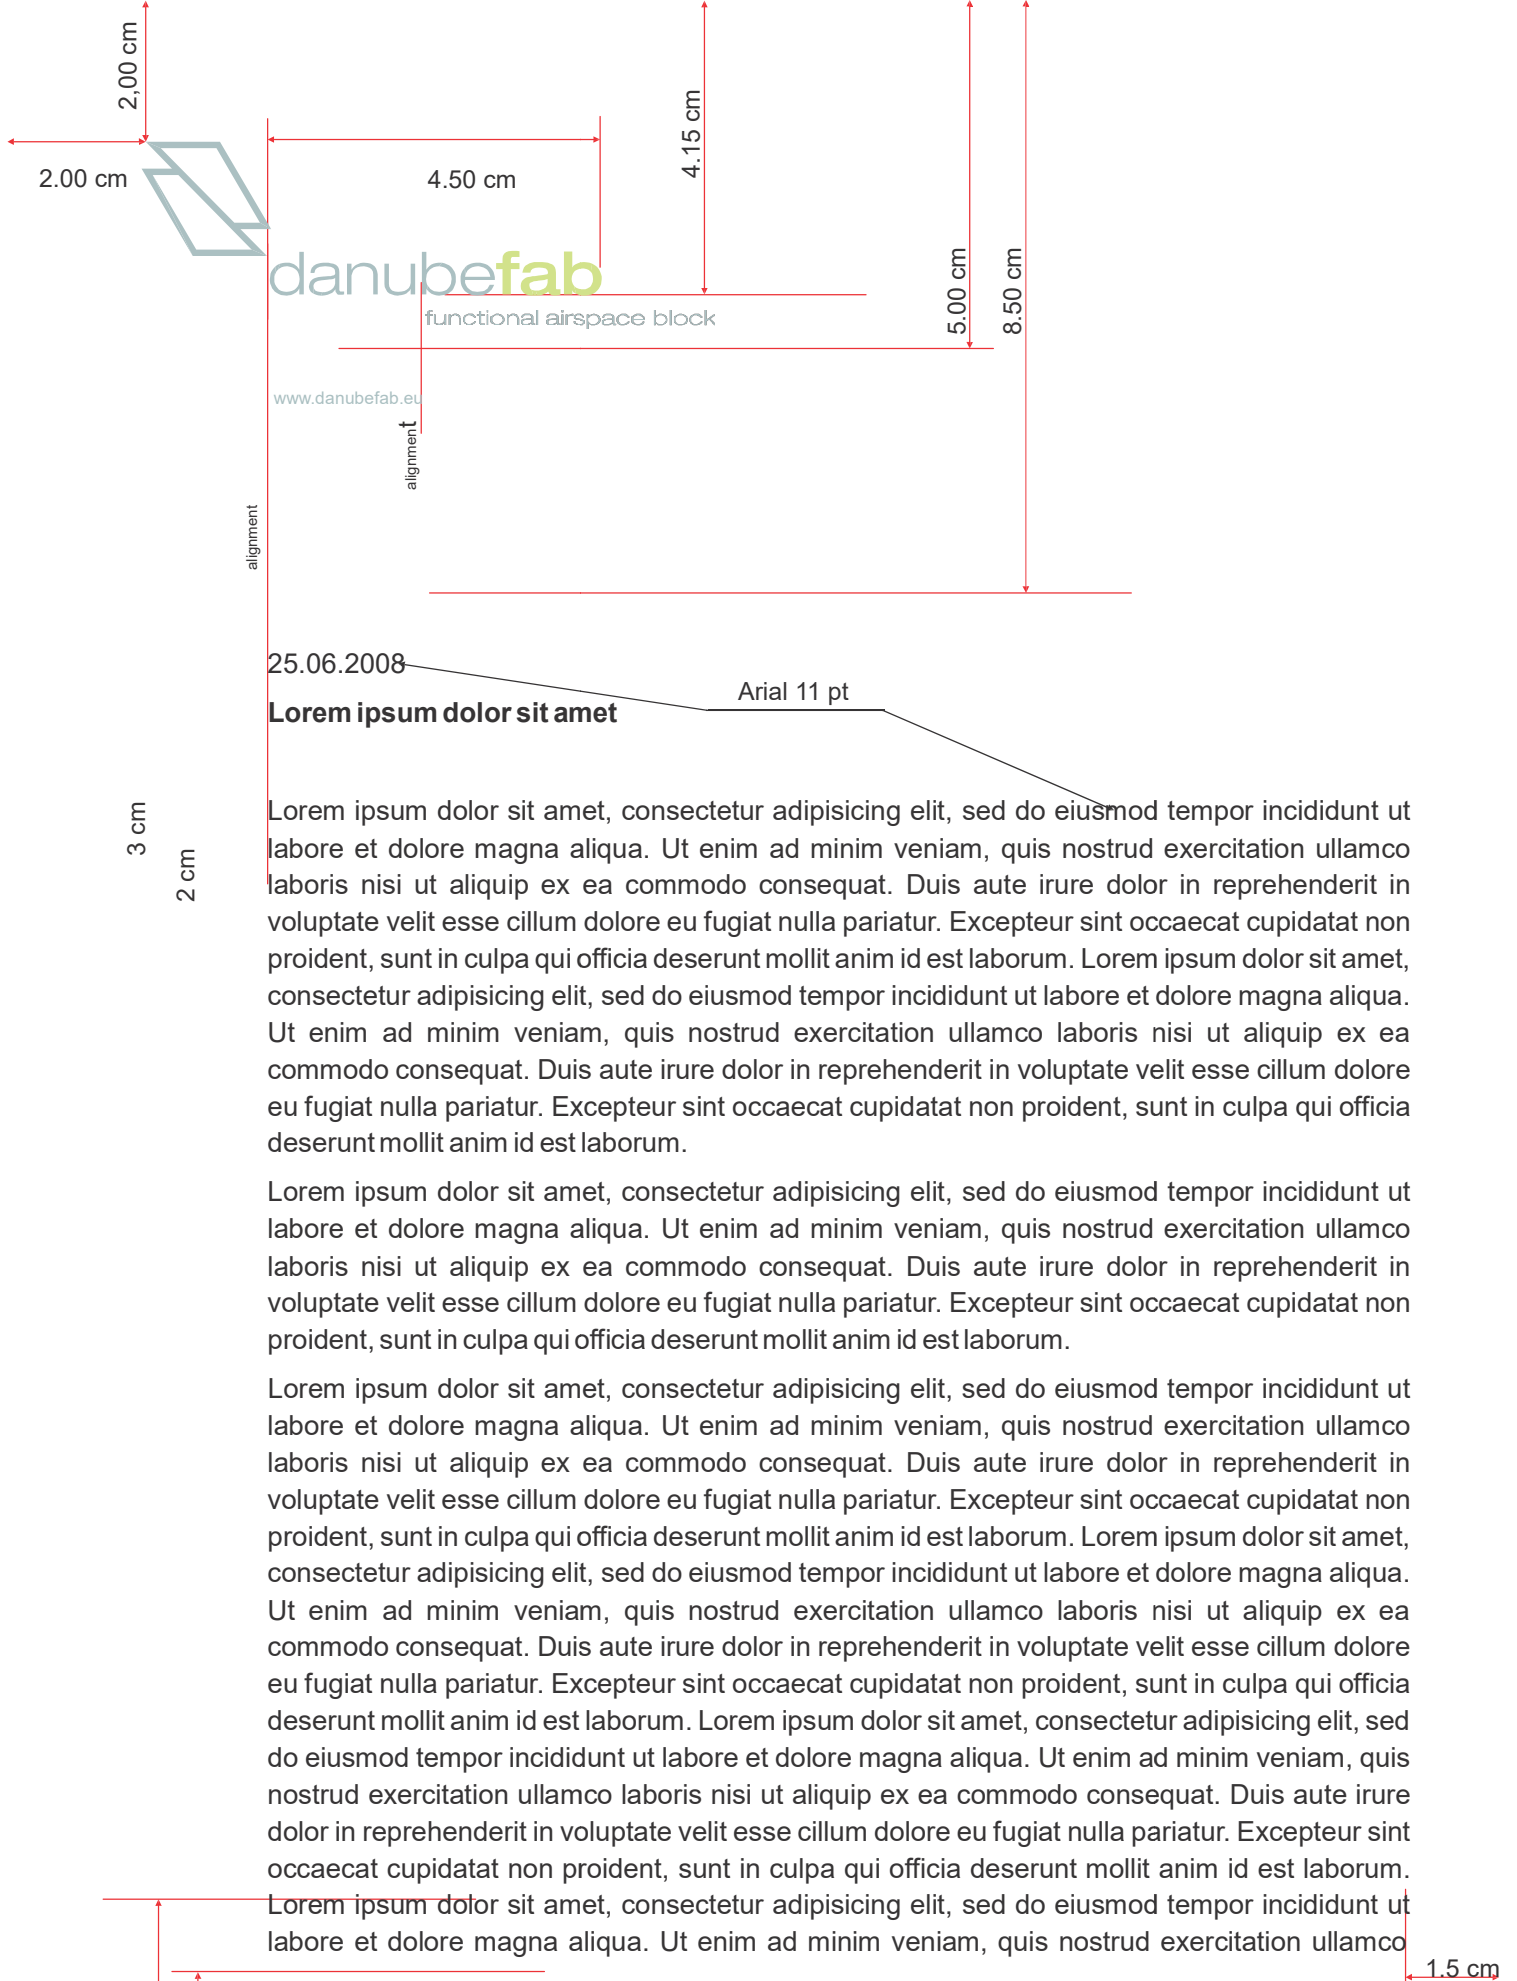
2,00 cm

2.00 cm

4.50 cm

4.15 cm

5.00 cm

8.50 cm

danubefab
functional airspace block

www.danubefab.eu

alignment

alignment

25.06.2008

Arial 11 pt

Lorem ipsum dolor sit amet

3 cm

2 cm

Lorem ipsum dolor sit amet, consectetur adipisicing elit, sed do eiusmod tempor incididunt ut labore et dolore magna aliqua. Ut enim ad minim veniam, quis nostrud exercitation ullamco laboris nisi ut aliquip ex ea commodo consequat. Duis aute irure dolor in reprehenderit in voluptate velit esse cillum dolore eu fugiat nulla pariatur. Excepteur sint occaecat cupidatat non proident, sunt in culpa qui officia deserunt mollit anim id est laborum. Lorem ipsum dolor sit amet, consectetur adipisicing elit, sed do eiusmod tempor incididunt ut labore et dolore magna aliqua. Ut enim ad minim veniam, quis nostrud exercitation ullamco laboris nisi ut aliquip ex ea commodo consequat. Duis aute irure dolor in reprehenderit in voluptate velit esse cillum dolore eu fugiat nulla pariatur. Excepteur sint occaecat cupidatat non proident, sunt in culpa qui officia deserunt mollit anim id est laborum.

Lorem ipsum dolor sit amet, consectetur adipisicing elit, sed do eiusmod tempor incididunt ut labore et dolore magna aliqua. Ut enim ad minim veniam, quis nostrud exercitation ullamco laboris nisi ut aliquip ex ea commodo consequat. Duis aute irure dolor in reprehenderit in voluptate velit esse cillum dolore eu fugiat nulla pariatur. Excepteur sint occaecat cupidatat non proident, sunt in culpa qui officia deserunt mollit anim id est laborum.

Lorem ipsum dolor sit amet, consectetur adipisicing elit, sed do eiusmod tempor incididunt ut labore et dolore magna aliqua. Ut enim ad minim veniam, quis nostrud exercitation ullamco laboris nisi ut aliquip ex ea commodo consequat. Duis aute irure dolor in reprehenderit in voluptate velit esse cillum dolore eu fugiat nulla pariatur. Excepteur sint occaecat cupidatat non proident, sunt in culpa qui officia deserunt mollit anim id est laborum. Lorem ipsum dolor sit amet, consectetur adipisicing elit, sed do eiusmod tempor incididunt ut labore et dolore magna aliqua. Ut enim ad minim veniam, quis nostrud exercitation ullamco laboris nisi ut aliquip ex ea commodo consequat. Duis aute irure dolor in reprehenderit in voluptate velit esse cillum dolore eu fugiat nulla pariatur. Excepteur sint occaecat cupidatat non proident, sunt in culpa qui officia deserunt mollit anim id est laborum. Lorem ipsum dolor sit amet, consectetur adipisicing elit, sed do eiusmod tempor incididunt ut labore et dolore magna aliqua. Ut enim ad minim veniam, quis nostrud exercitation ullamco laboris nisi ut aliquip ex ea commodo consequat. Duis aute irure dolor in reprehenderit in voluptate velit esse cillum dolore eu fugiat nulla pariatur. Excepteur sint occaecat cupidatat non proident, sunt in culpa qui officia deserunt mollit anim id est laborum. Lorem ipsum dolor sit amet, consectetur adipisicing elit, sed do eiusmod tempor incididunt ut labore et dolore magna aliqua. Ut enim ad minim veniam, quis nostrud exercitation ullamco

1.5 cm